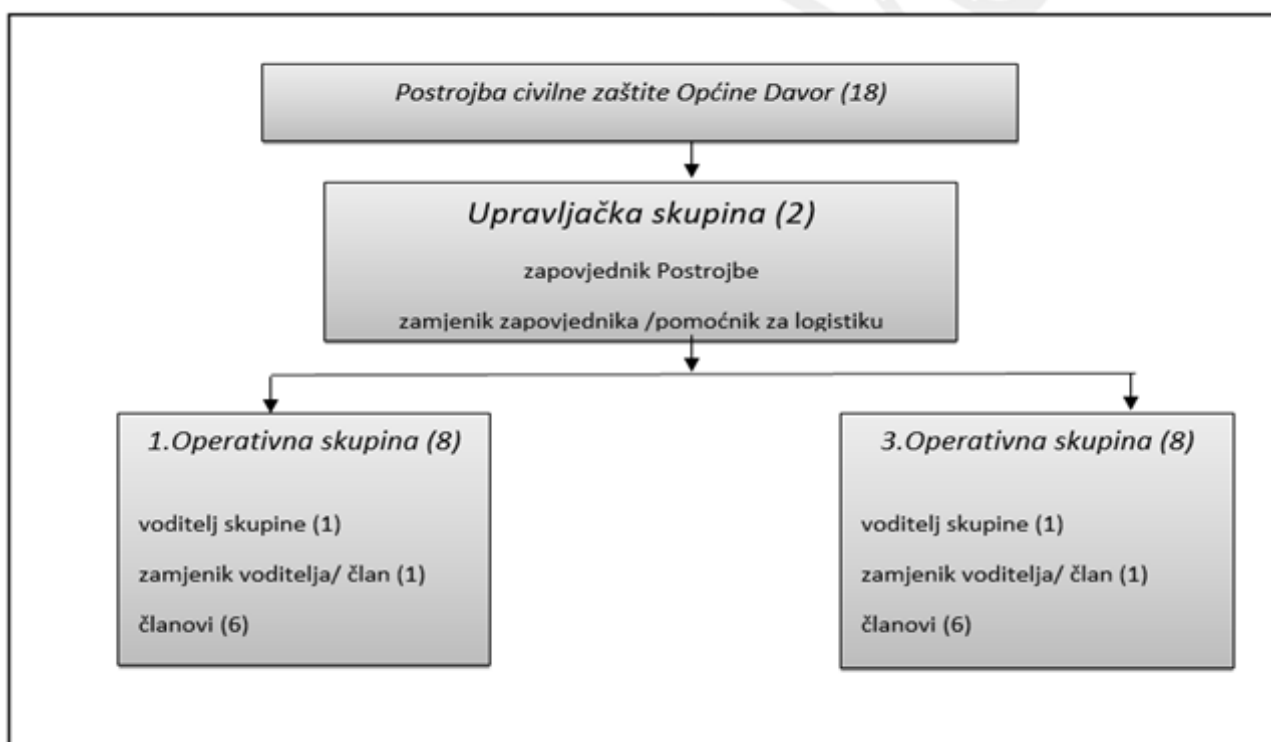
Postrojba civilne zaštite Općine Davor (18)

Upravljačka skupina (2)

zapovjednik Postrojbe

zamjenik zapovjednika /pomoćnik za logistiku

1.Operativna skupina (8)

voditelj skupine (1)

zamjenik voditelja/ član (1)

članovi (6)

3.Operativna skupina (8)

voditelj skupine (1)

zamjenik voditelja/ član (1)

članovi (6)